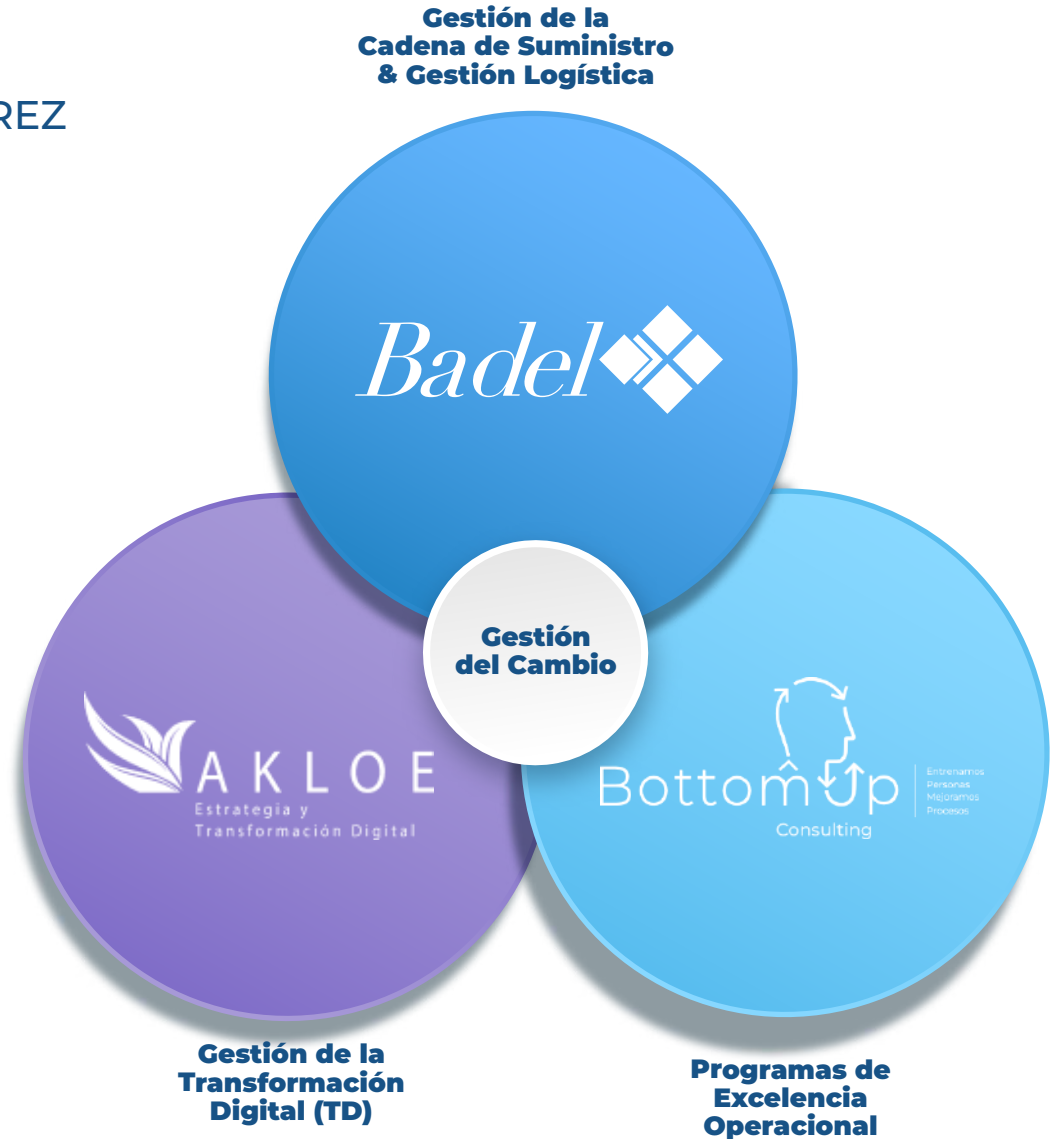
REZ

Gestión de la Cadena de Suministro & Gestión Logística

Badel

Gestión del Cambio

AKLOE
Estrategia y Transformación Digital

Bottom Up
Entrenamos Personas Mejoramos Procesos
Consulting

Gestión de la Transformación Digital (TD)

Programas de Excelencia Operacional